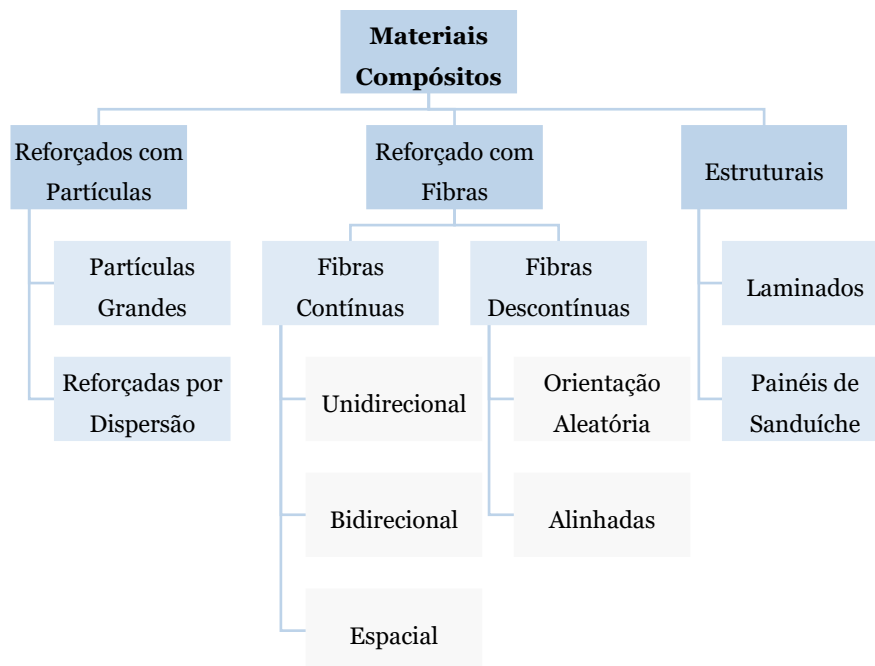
Materiais Compósitos

Reforçados com Partículas

Partículas Grandes

Reforçadas por Dispersão

Reforçado com Fibras

Fibras Contínuas

Unidirecional

Bidirecional

Espacial

Fibras Descontínuas

Orientação Aleatória

Alinhadas

Estruturais

Laminados

Painéis de Sanduíche